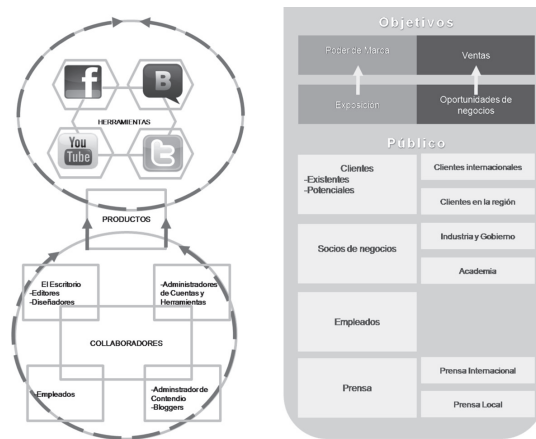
HERRAMIENTAS

f

B

You Tube

PRODUCTOS

El Escritorio
-Editores
-Diseñadores

-Administradores de Cuentas y Herramientas

COLLABORADORES

-Empleados

-Adminstrador de Contendio
-Bloggers

Objetivos

Poder de Marca

Ventas

Exposición

Oportunidades de negocios

Público

Clientes
-Existentes
-Potenciales

Clientes internacionales

Clientes en la región

Socios de negocios

Industria y Gobierno

Academia

Empleados

Prensa

Prensa Internacional

Prensa Local